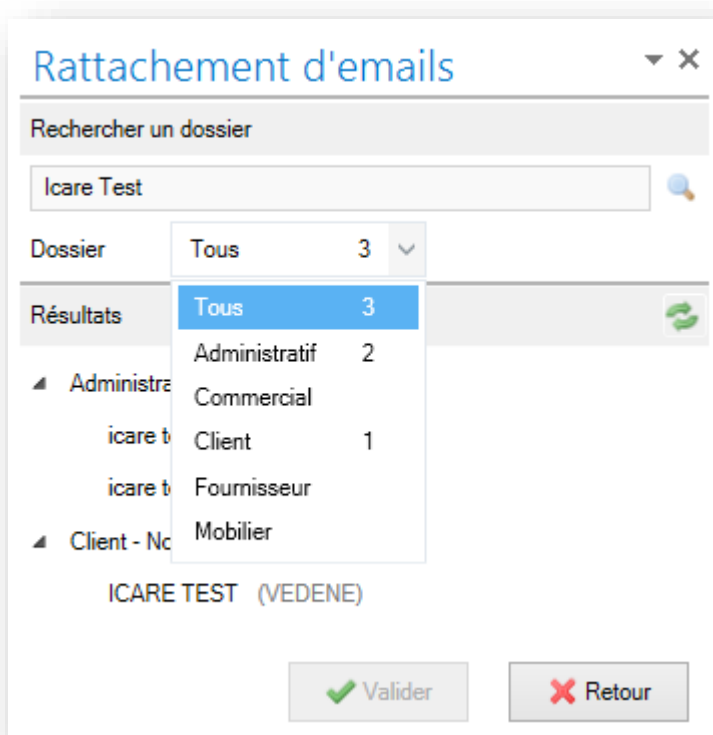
Rattachement d'emails

Rechercher un dossier

Icare Test

Dossier Tous 3

Résultats

Administra

icare t

icare t

Client - No

ICARE TEST (VEDENE)

Tous 3
Administratif 2
Commercial
Client 1
Fournisseur
Mobilier

Valider

Retour